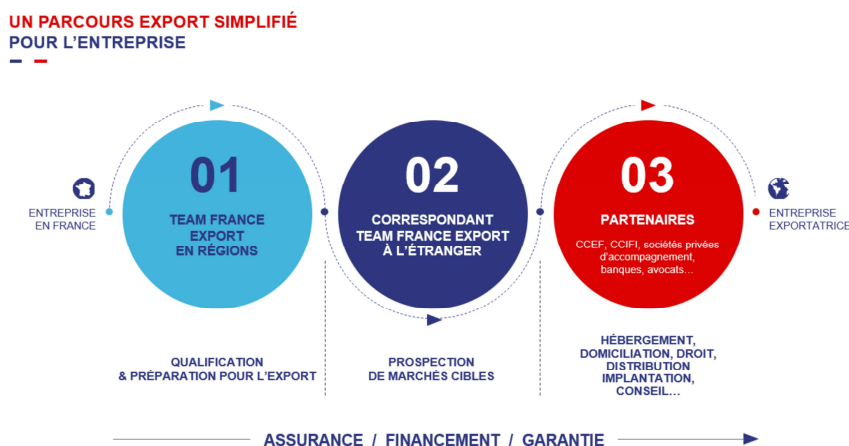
UN PARCOURS EXPORT SIMPLIFIÉ
POUR L'ENTREPRISE

ENTREPRISE EN FRANCE

01
TEAM FRANCE EXPORT EN RÉGIONS

02
CORRESPONDANT TEAM FRANCE EXPORT À L'ÉTRANGER

03
PARTENAIRES
CCEF, CCIFI, sociétés privées d'accompagnement, banques, avocats...

ENTREPRISE EXPORTATRICE

QUALIFICATION & PRÉPARATION POUR L'EXPORT

PROSPECTION DE MARCHÉS CIBLES

HÉBERGEMENT, DOMICILIATION, DROIT, DISTRIBUTION IMPLANTATION, CONSEIL...

ASSURANCE / FINANCEMENT / GARANTIE